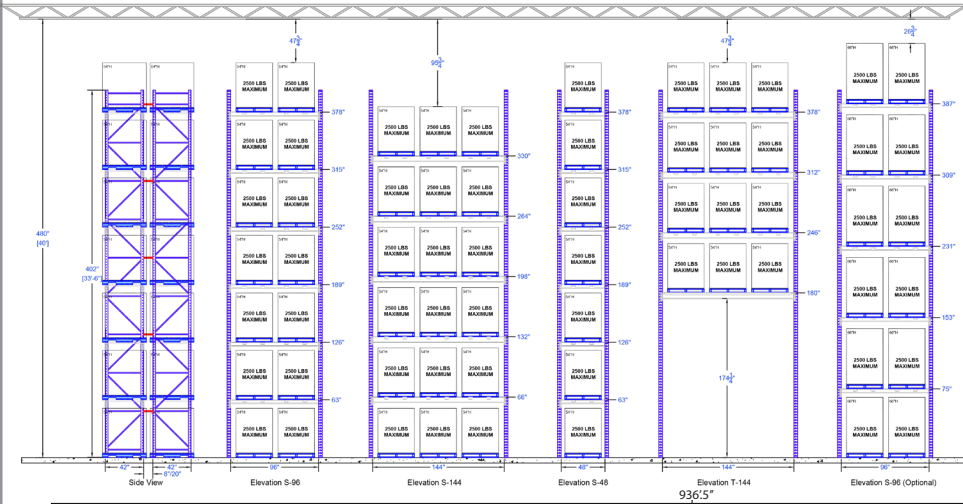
$47\frac{3}{4}$

$95\frac{3}{4}$

$47\frac{3}{4}$

$26\frac{3}{4}$

480"
[40']

402"
[33'-6"]

2500 LBS MAXIMUM

378"
315"
252"
189"
126"
63"

330"
264"
198"
132"
66"

378"
315"
252"
189"
126"
63"

378"
312"
246"
180"

$174\frac{3}{4}$

387"
309"
231"
153"
75"

42"
42"
8"/20"

96"
144"
48"
144"
96"

Side View
Elevation S-96
Elevation S-144
Elevation S-48
Elevation T-144
Elevation S-96 (Optional)

936'5"